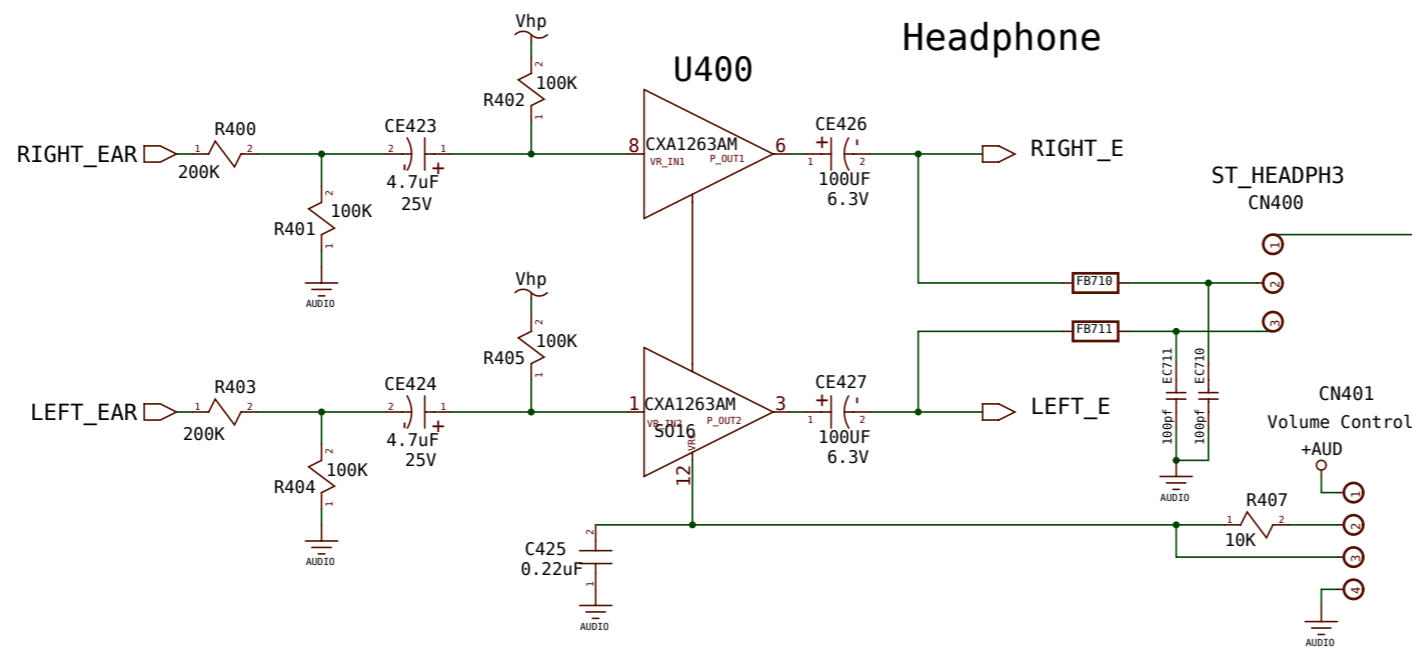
Headphone

U400

Vhp
2
100K
R402
1

RIGHT_EAR
R400
1 2
200K
2
100K
R401
1
AUDIO

CE423
2 1
4.7uF +
25V

8 CXA1263AM 6
VR_IN1 P_OUT1

CE426
+ '
1 2
100UF
6.3V

RIGHT_E

ST_HEADPH3
CN400
1
2
3
FB710
FB711

EC711
100pf
EC710
100pf
AUDIO

Vhp
2
100K
R405
1

LEFT_EAR
R403
1 2
200K
2
100K
R404
1
AUDIO

CE424
2 1
4.7uF +
25V

1 CXA1263AM 3
VR_IN2 P_OUT2
SO16
VR
12

CE427
+ '
1 2
100UF
6.3V

LEFT_E

C425
2
0.22uF
1
AUDIO

CN401
Volume Control
+AUD
1
R407
1 2
10K
2
3
4
AUDIO